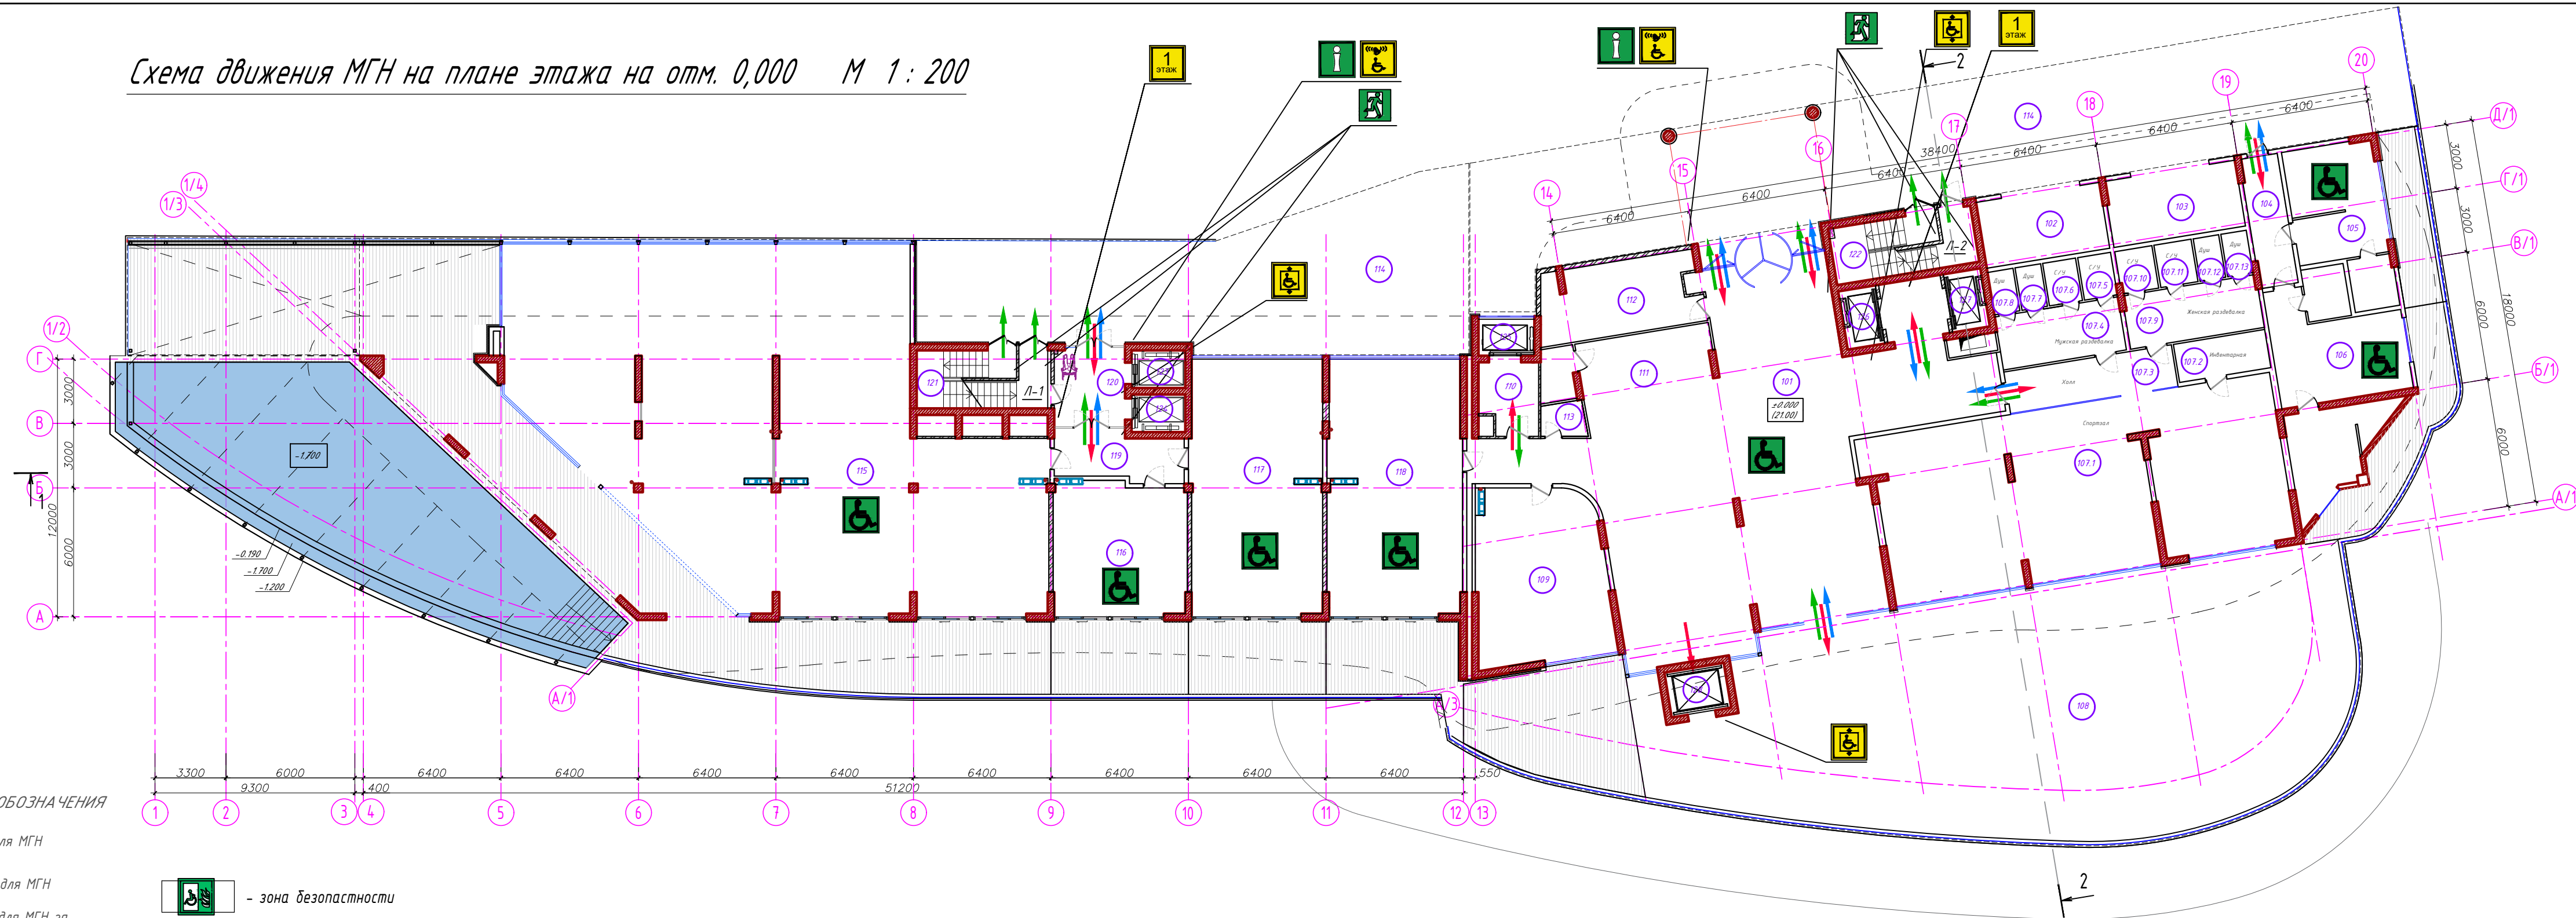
Схема движения МГН на плане этажа на отм. 0,000    М 1 : 200

1 этаж

1 этаж

2

2

Л-1

Л-2

-1.700

-0.190
-1.700
-1.200

±0.000
(21.00)

114 115 116 117 118 119 120 121 122 101 102 103 104 105 106 107.1 107.2 107.3 107.4 107.5 107.6 107.7 107.8 107.9 107.10 107.11 107.12 107.13 108 109 110 111 112 113 114

Женская раздевалка
Мужская раздевалка
Инвентарная
Холл
Спортзал
С/У
Душ

Г В Б А
Д/1 Г/1 В/1 Б/1 А/1
1/2 1/3 1/4 А/1 А/3

3000 3000 6000 12000
3000 3000 6000 18000 6000

6400 6400 6400 6400 6400 6400 38400

3300 6000 9300 400 6400 6400 6400 6400 6400 6400 6400 6400 51200 550

1 2 3 4 5 6 7 8 9 10 11 12 13 14 15 16 17 18 19 20

ОБОЗНАЧЕНИЯ
ля МГН
для МГН
для МГН за

- зона безопастности